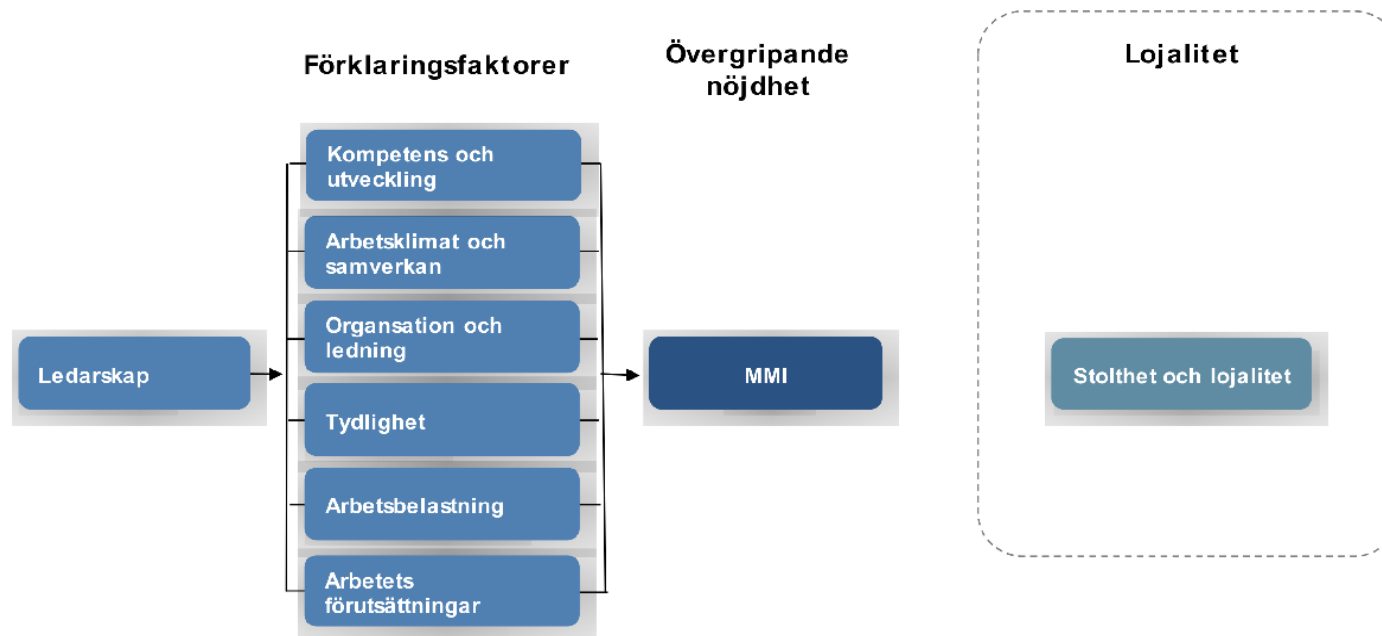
Förklaringsfaktorer

Övergripande nöjdhet

Lojalitet

Kompetens och utveckling

Arbetsklimat och samverkan

Organsation och ledning

Tydlighet

Arbetsbelastning

Arbetets förutsättningar

Ledarskap

MMI

Stolthet och lojalitet